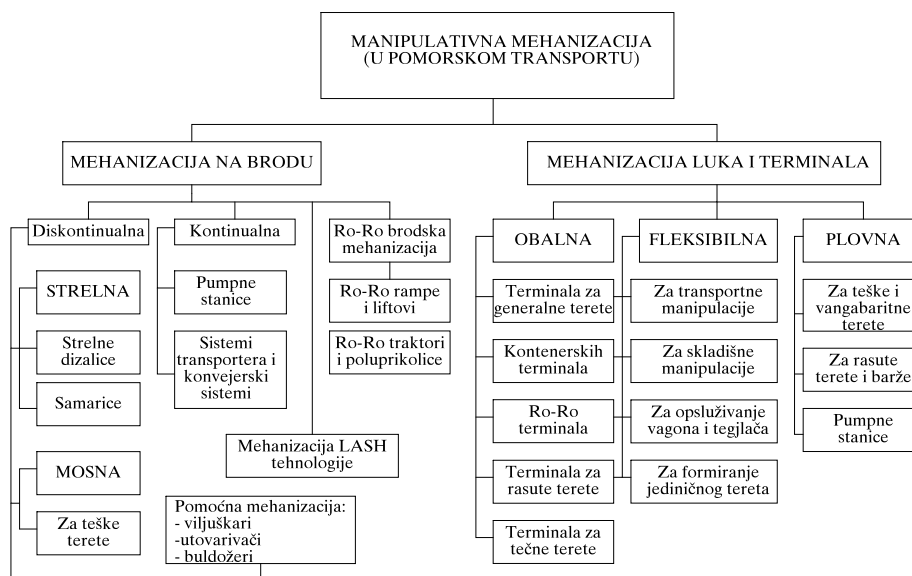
MANIPULATIVNA MEHANIZACIJA
(U POMORSKOM TRANSPORTU)

MEHANIZACIJA NA BRODU

Diskontinualna

STRELNA

Strelne dizalice

Samarice

MOSNA

Za teške terete

Kontinualna

Pumpne stanice

Sistemi transportera i konvejerski sistemi

Ro-Ro brodska mehanizacija

Ro-Ro rampe i liftovi

Ro-Ro traktori i poluprikolice

Mehanizacija LASH tehnologije

Pomoćna mehanizacija:
- viljuškari
-utovarivači
- buldožeri

MEHANIZACIJA LUKA I TERMINALA

OBALNA

Terminala za generalne terete

Kontenerskih terminala

Ro-Ro terminala

Terminala za rasute terete

Terminala za tečne terete

FLEKSIBILNA

Za transportne manipulacije

Za skladišne manipulacije

Za opsluživanje vagona i tegljača

Za formiranje jediničnog tereta

PLOVNA

Za teške i vangabaritne terete

Za rasute terete i barže

Pumpne stanice